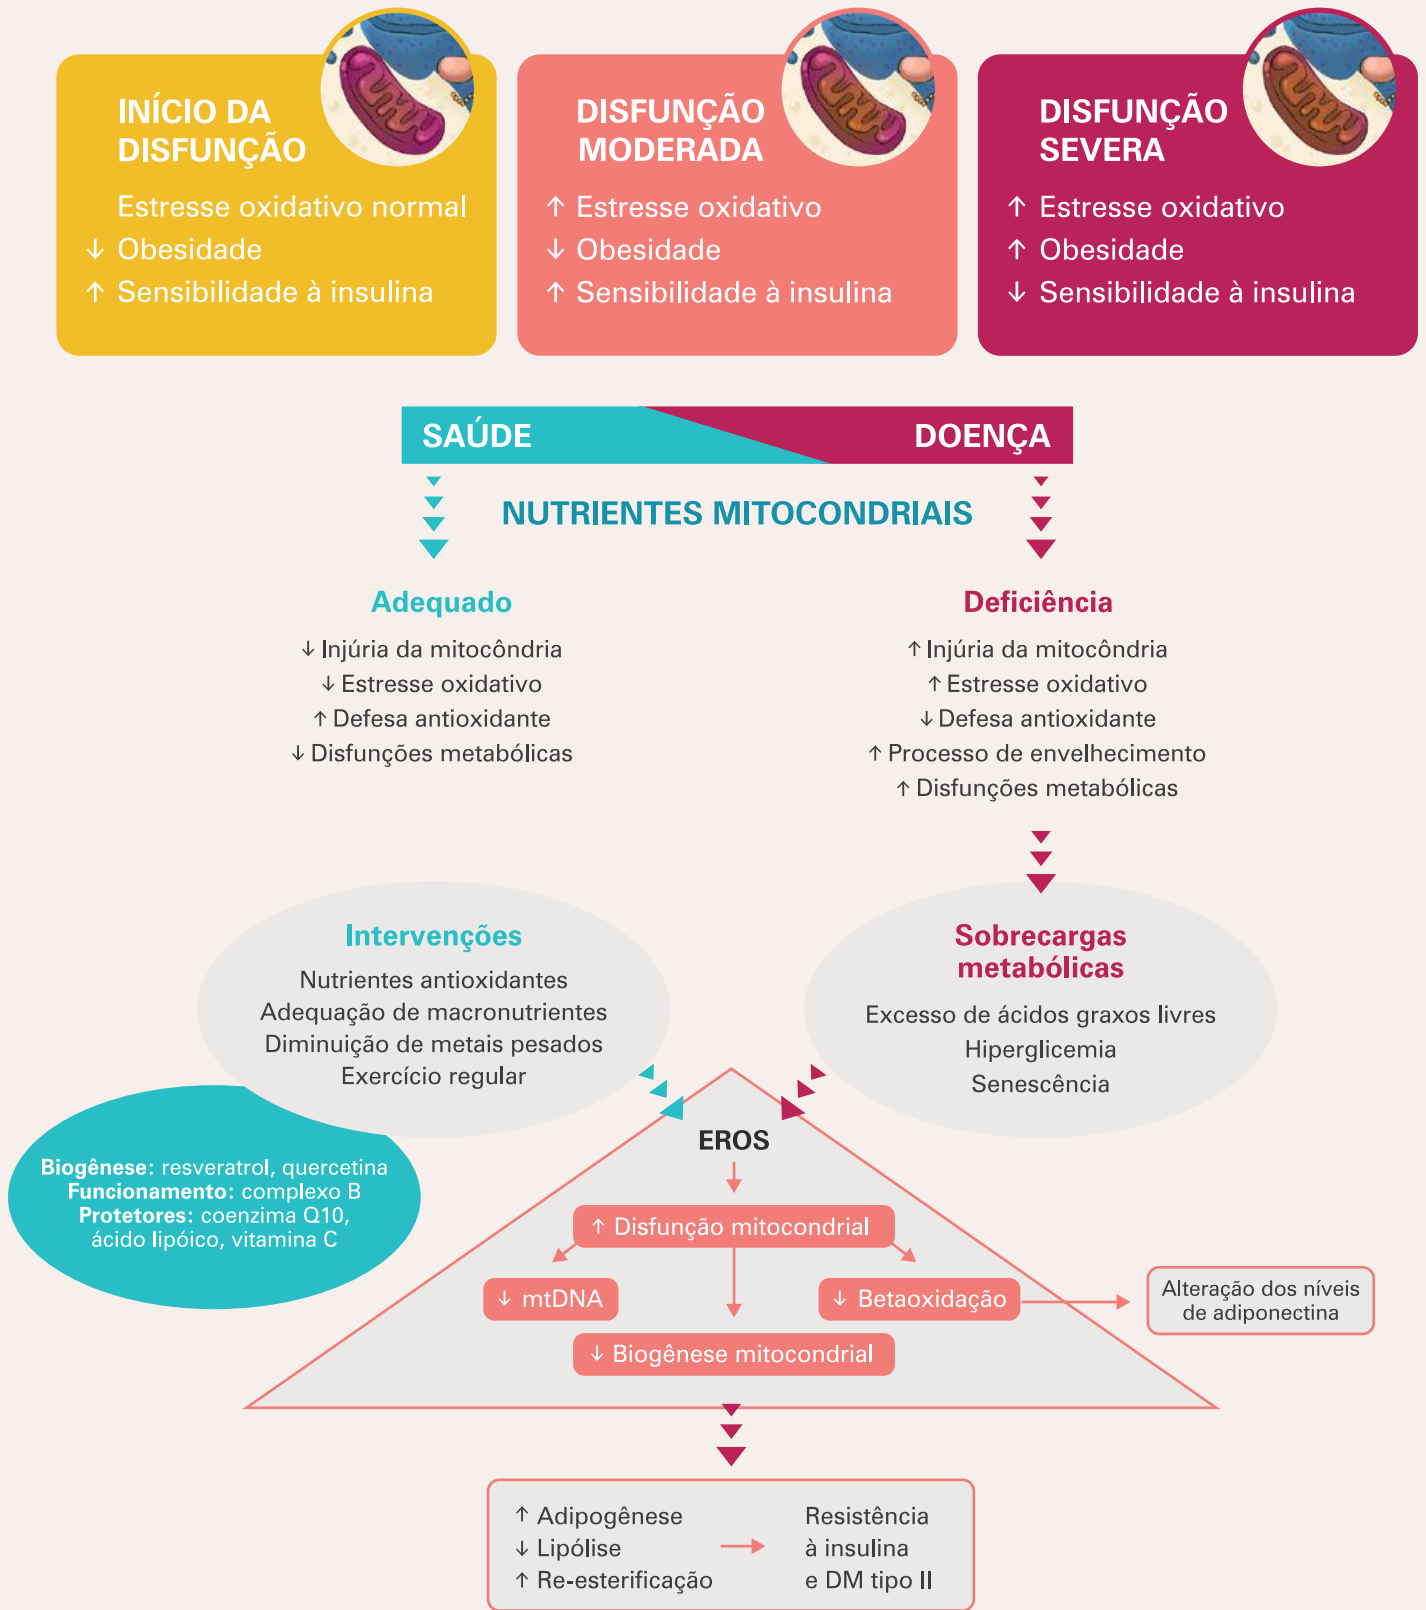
INÍCIO DA DISFUNÇÃO
Estresse oxidativo normal
↓ Obesidade
↑ Sensibilidade à insulina

DISFUNÇÃO MODERADA
↑ Estresse oxidativo
↓ Obesidade
↑ Sensibilidade à insulina

DISFUNÇÃO SEVERA
↑ Estresse oxidativo
↑ Obesidade
↓ Sensibilidade à insulina

SAÚDE
DOENÇA

NUTRIENTES MITOCONDRIAIS

Adequado
↓ Injúria da mitocôndria
↓ Estresse oxidativo
↑ Defesa antioxidante
↓ Disfunções metabólicas

Deficiência
↑ Injúria da mitocôndria
↑ Estresse oxidativo
↓ Defesa antioxidante
↑ Processo de envelhecimento
↑ Disfunções metabólicas

Intervenções
Nutrientes antioxidantes
Adequação de macronutrientes
Diminuição de metais pesados
Exercício regular

Sobrecargas metabólicas
Excesso de ácidos graxos livres
Hiperglicemia
Senescência

Biogênese: resveratrol, quercetina
Funcionamento: complexo B
Protetores: coenzima Q10, ácido lipóico, vitamina C

EROS
↑ Disfunção mitocondrial
↓ mtDNA
↓ Betaoxidação
↓ Biogênese mitocondrial
Alteração dos níveis de adiponectina

↑ Adipogênese
↓ Lipólise
↑ Re-esterificação
Resistência à insulina e DM tipo II